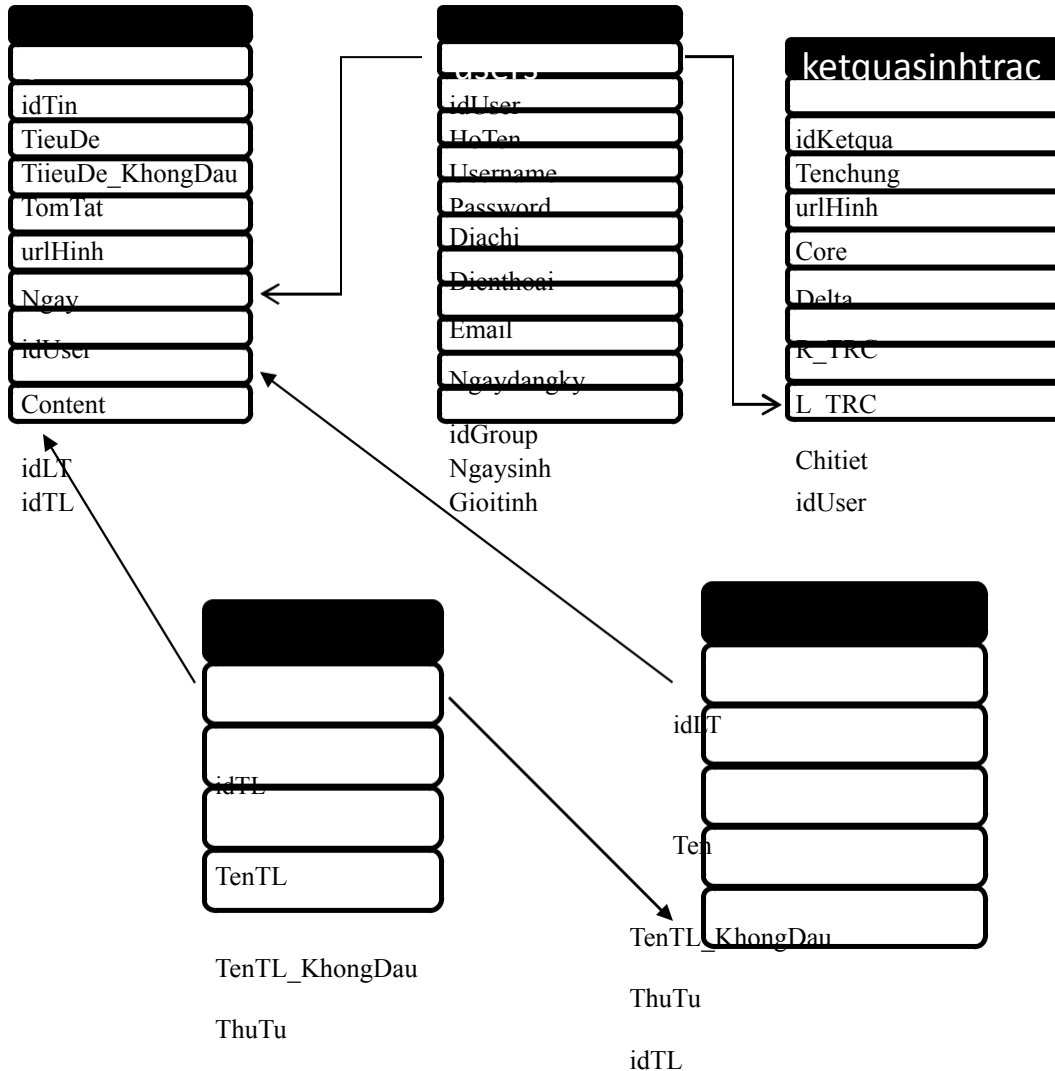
idTin
TieuDe
TiieuDe_KhongDau
TomTat
urlHinh
Ngay
idUser
Content
idLT
idTL

users
idUser
HoTen
Username
Password
Diachi
Dienthoai
Email
Ngaydangky
idGroup
Ngaysinh
Gioitinh

ketquasinhtrac
idKetqua
Tenchung
urlHinh
Core
Delta
R_TRC
L_TRC
Chitiet
idUser

idTL
TenTL
TenTL_KhongDau
ThuTu

idLT
Ten
TenTL_KhongDau
ThuTu
idTL